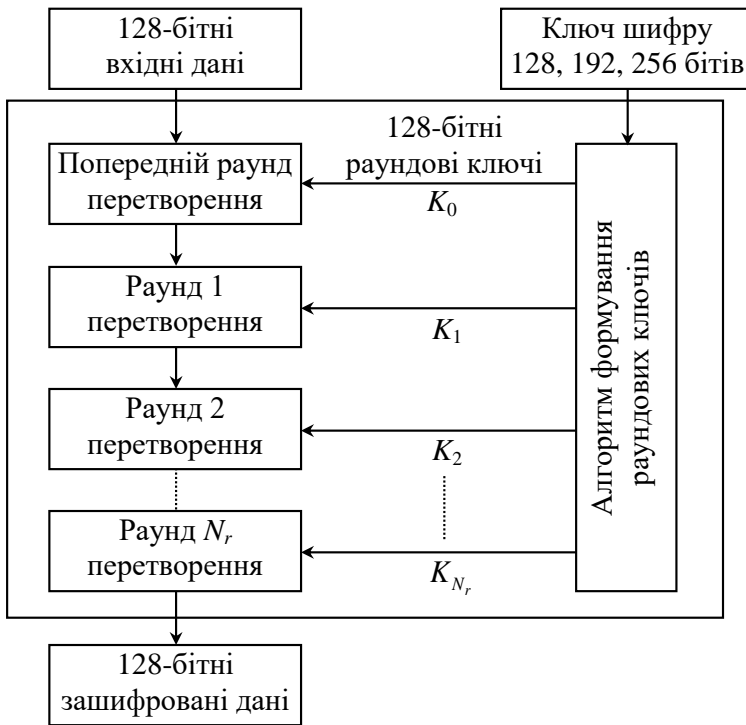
128-бітні вхідні дані

Ключ шифру 128, 192, 256 бітів

128-бітні раундові ключі

Попередній раунд перетворення

$K_0$

Алгоритм формування раундових ключів

Раунд 1 перетворення

$K_1$

Раунд 2 перетворення

$K_2$

Раунд $N_r$ перетворення

$K_{N_r}$

128-бітні зашифровані дані